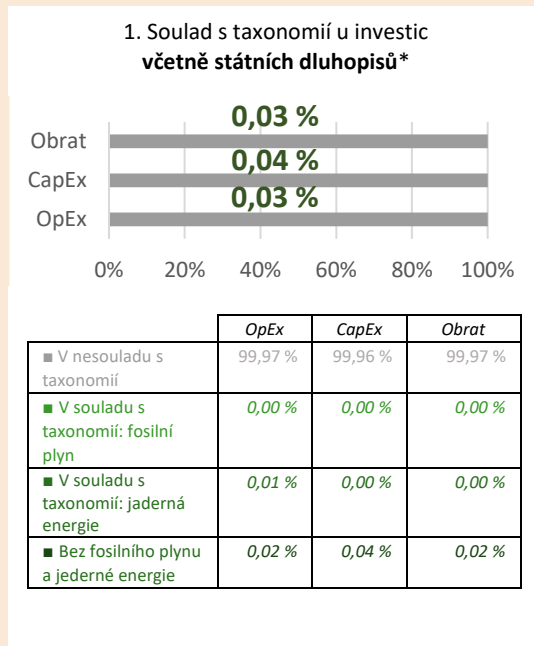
1. Soulad s taxonomií u investic
**včetně státních dluhopisů***

0,03 %
Obrat
0,04 %
CapEx
0,03 %
OpEx

0% 20% 40% 60% 80% 100%

| | OpEx | CapEx | Obrat |
|---|---|---|---|
| ■ V nesouladu s taxonomií | 99,97 % | 99,96 % | 99,97 % |
| ■ V souladu s taxonomií: fosilní plyn | 0,00 % | 0,00 % | 0,00 % |
| ■ V souladu s taxonomií: jaderná energie | 0,01 % | 0,00 % | 0,00 % |
| ■ Bez fosilního plynu a jederné energie | 0,02 % | 0,04 % | 0,02 % |